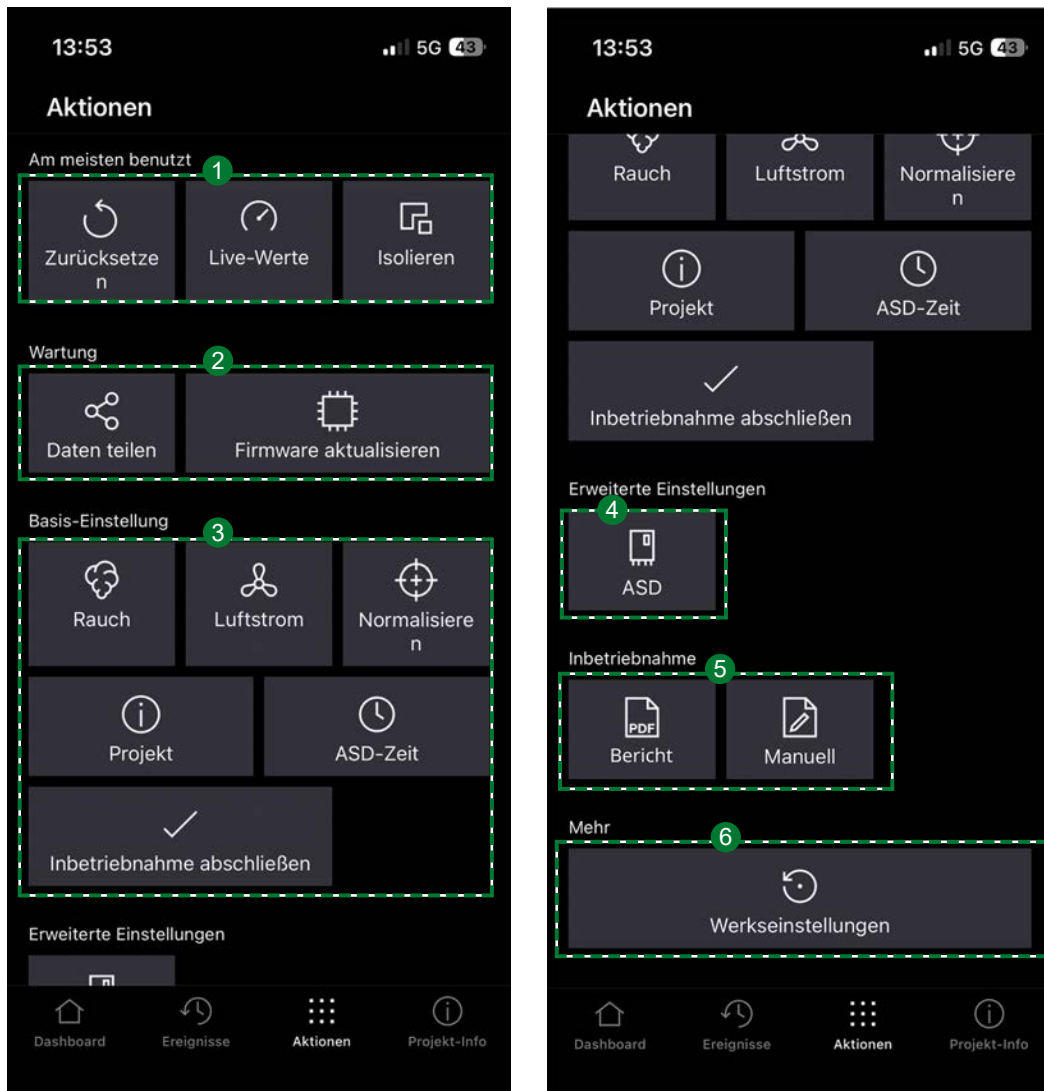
13:53
5G 43

Aktionen

Am meisten benutzt
1
Zurücksetzen
Live-Werte
Isolieren

Wartung
2
Daten teilen
Firmware aktualisieren

Basis-Einstellung
3
Rauch
Luftstrom
Normalisieren
Projekt
ASD-Zeit
Inbetriebnahme abschließen

Erweiterte Einstellungen

Dashboard
Ereignisse
Aktionen
Projekt-Info

13:53
5G 43

Aktionen

Rauch
Luftstrom
Normalisieren
Projekt
ASD-Zeit
Inbetriebnahme abschließen

Erweiterte Einstellungen
4
ASD

Inbetriebnahme
5
PDF
Bericht
Manuell

Mehr
6
Werkseinstellungen

Dashboard
Ereignisse
Aktionen
Projekt-Info